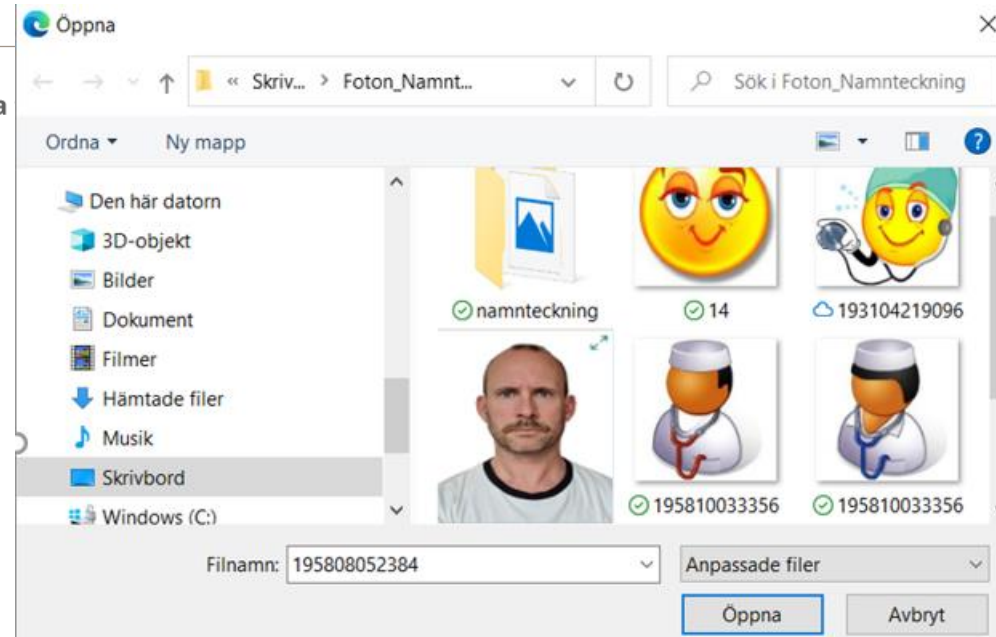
Öppna

« Skriv... > Foton_Namnt...

Sök i Foton_Namnteckning

Ordna ▾ Ny mapp

Den här datorn
3D-objekt
Bilder
Dokument
Filmer
Hämtade filer
Musik
Skrivbord
Windows (C:)

namnteckning
14
193104219096
195810033356
195810033356

Filnamn: 195808052384
Anpassade filer
Öppna
Avbryt